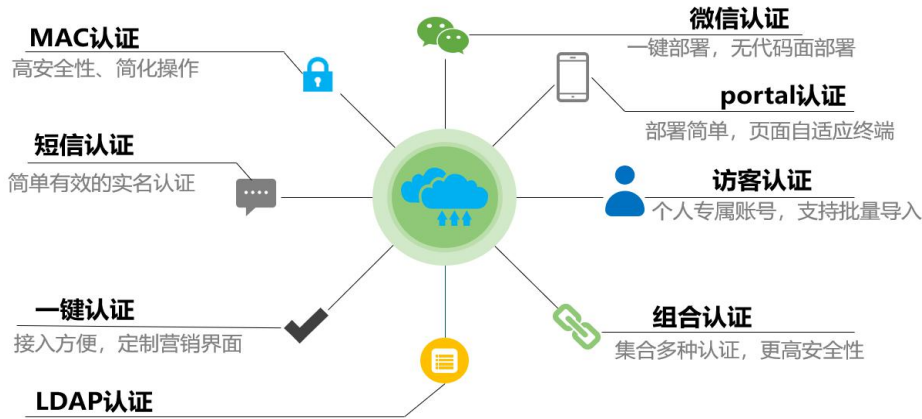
MAC认证
高安全性、简化操作

微信认证
一键部署，无代码面部署

portal认证
部署简单，页面自适应终端

短信认证
简单有效的实名认证

访客认证
个人专属账号，支持批量导入

一键认证
接入方便，定制营销界面

组合认证
集合多种认证，更高安全性

LDAP认证